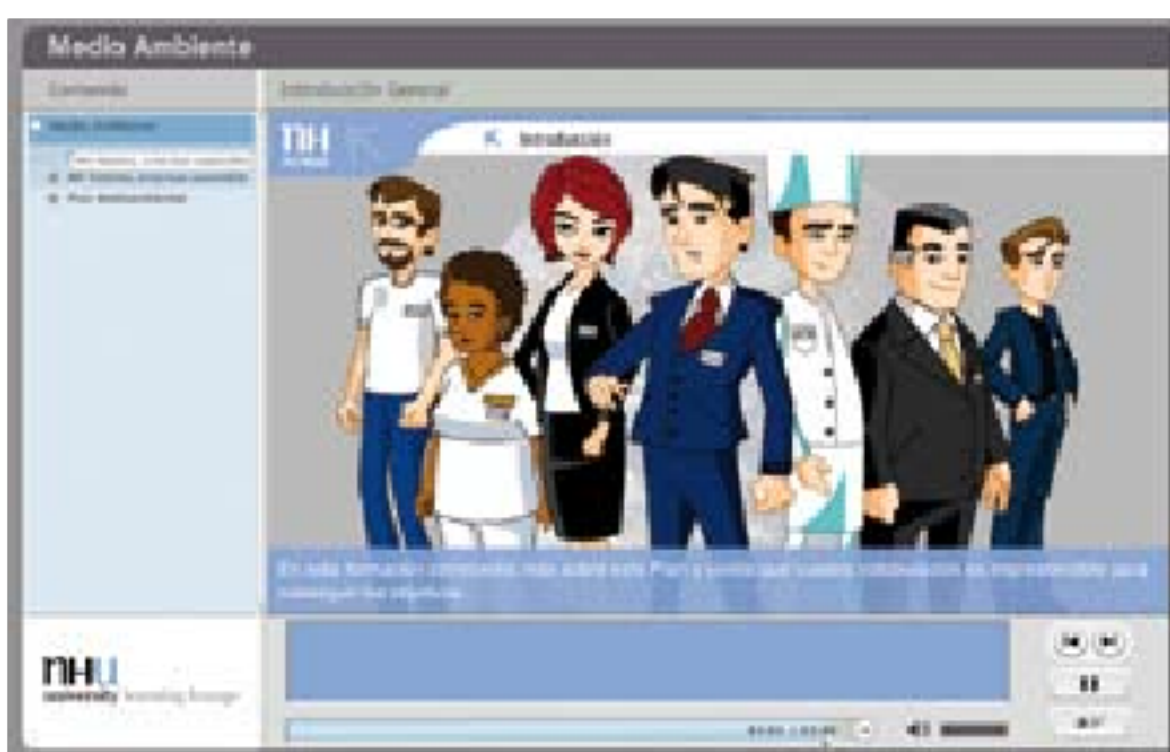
Medio Ambiente

Contenido

Introducción General

Medio Ambiente

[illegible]

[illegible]

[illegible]

NH

Introducción

En esta formación conocerás más sobre este Plan y como que vuestra colaboración es imprescindible para conseguir los objetivos.

NHU
university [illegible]